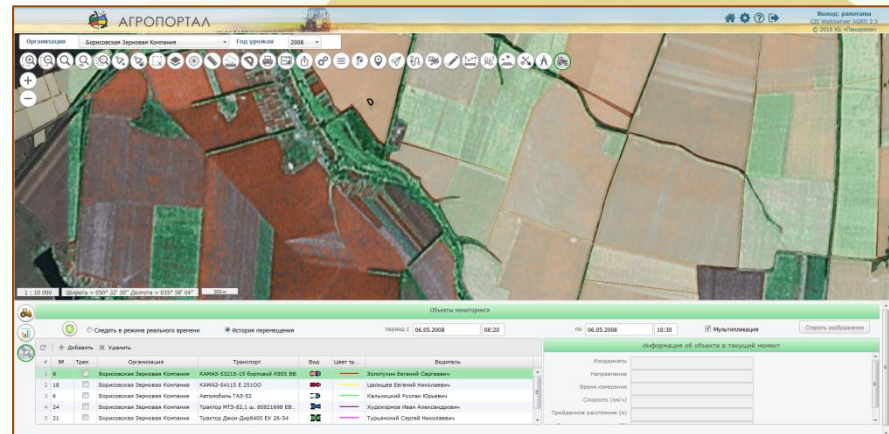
АГРОПОРТАЛ

Выход: panorama
CIS WebServer AGRO 2.5
© 2018 КБ «Панорама»

Организация | Борисовская Зерновая Компания | Год урожая | 2008

1 : 10 000 | Широта = 050° 32' 30" Долгота = 035° 58' 04" | 300 п

Объекты мониторинга

Следить в режиме реального времени | История перемещения | период с 06.05.2008 08:20 | по 06.05.2008 10:30 | Мультипликация | Стереть изображения

+ Добавить | ✕ Удалить

| | № | Трек | Организация | Транспорт | Вид | Цвет тр. | Водитель |
|---|---|---|---|---|---|---|---|
| 1 | 9 | | Борисовская Зерновая Компания | КАМАЗ-53215-15 Бортовой К855 ВВ | | | Золотухин Евгений Сергеевич |
| 2 | 18 | | Борисовская Зерновая Компания | КАМАЗ-54115 Е 251ОО | | | Целищев Евгений Николаевич |
| 3 | 6 | | Борисовская Зерновая Компания | Автомобиль ГАЗ-53 | | | Калиниченко Руслан Юрьевич |
| 4 | 24 | | Борисовская Зерновая Компания | Трактор МТЗ-82,1 ш. 80821698 ЕВ.. | | | Худокормов Иван Александрович |
| 5 | 21 | | Борисовская Зерновая Компания | Трактор Джон-Дир8400 ЕУ 26-54 | | | Турьянский Сергей Николаевич |

Информация об объекте в текущий момент

Координаты
Направление
Время измерения
Скорость (км/ч)
Пройденное расстояние (м)